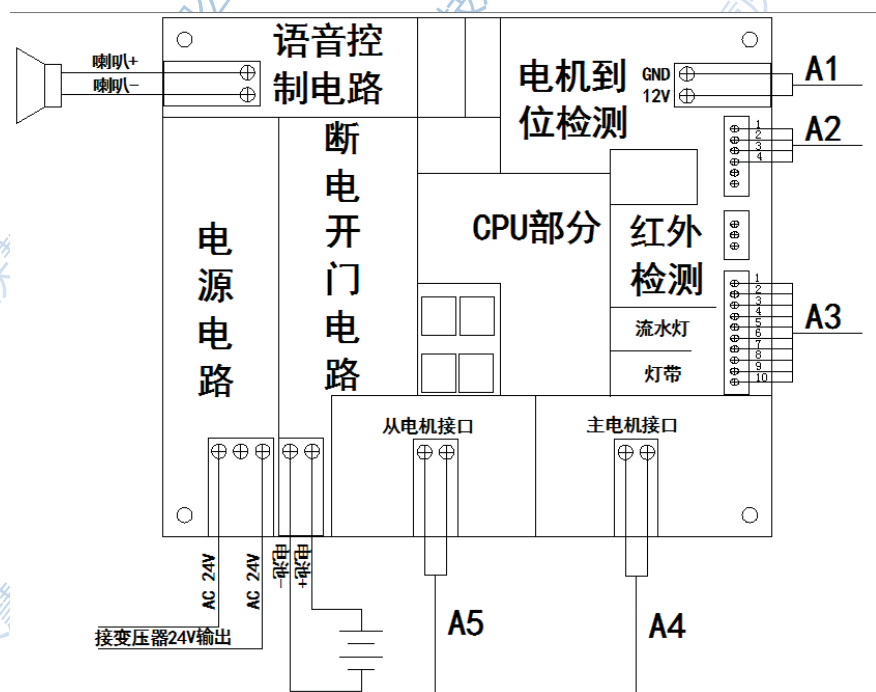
喇叭+
喇叭-

语音控制电路

电机到位检测

GND
12V

A1

1
2
3
4

A2

断电开门电路

电源电路

CPU部分

红外检测

流水灯

灯带

1
2
3
4
5
6
7
8
9
10

A3

从电机接口

主电机接口

AC 24V
AC 24V
电池-
电池+

接变压器24V输出

A5

A4